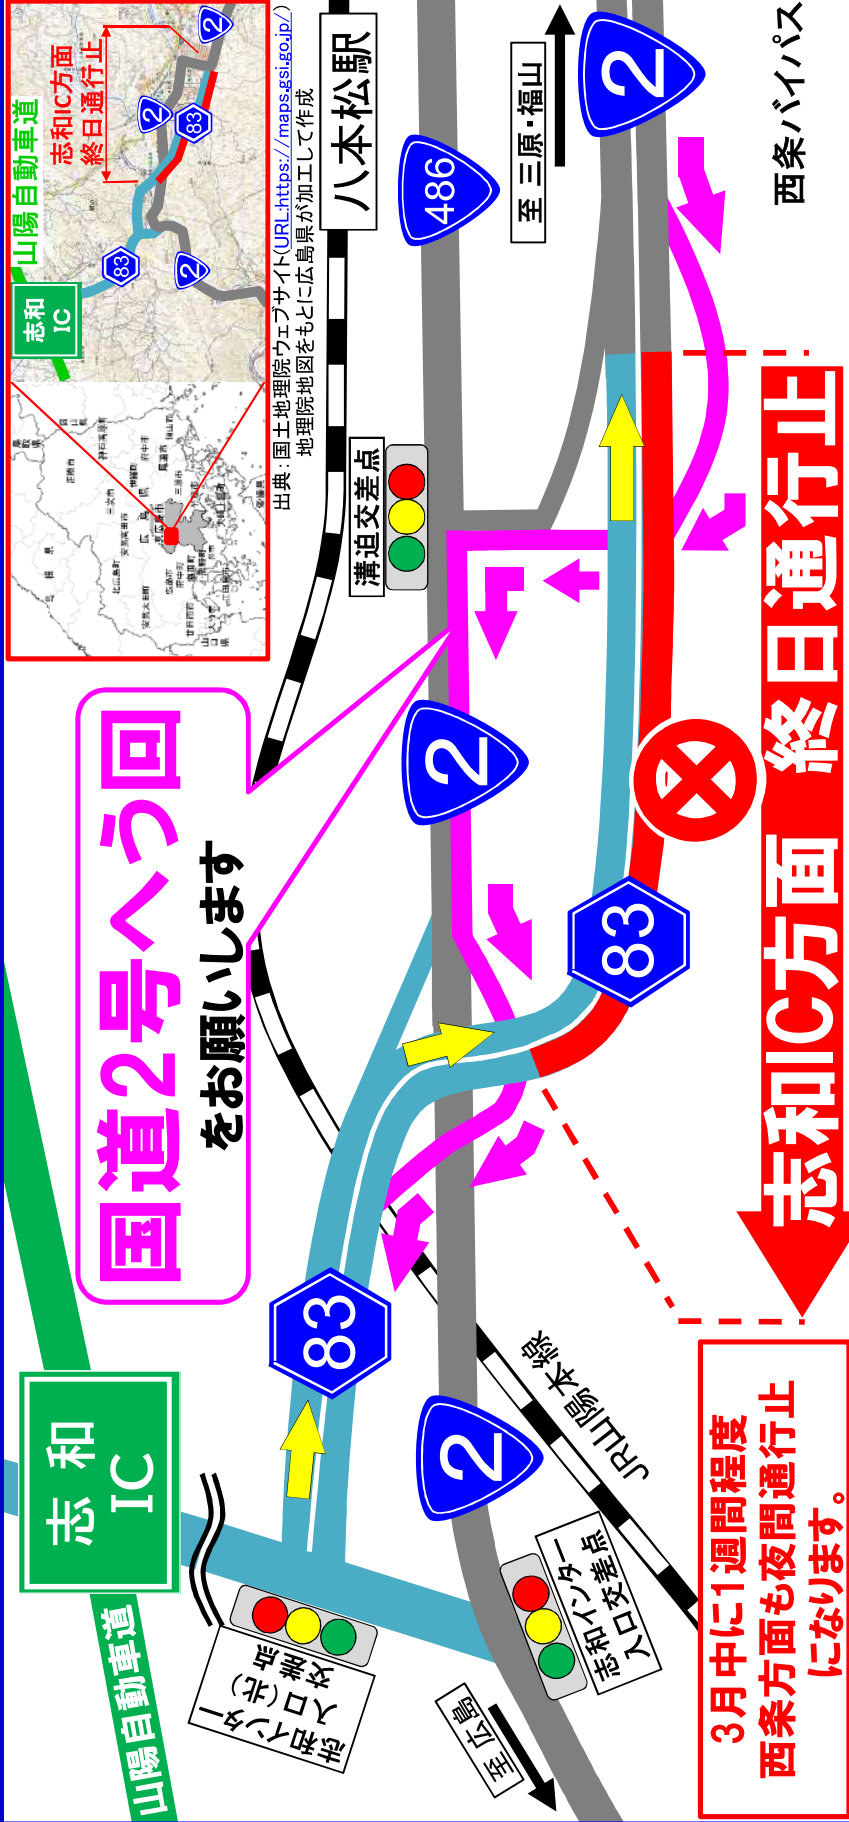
山陽自動車道
志和IC方面
終日通行止
2
2
83
83
2
志和IC

出典：国土地理院ウェブサイト(URL:https://maps.gsi.go.jp/)
地理院地図をもとに広島県が加工して作成

八本松駅
486
至 三原・福山
2
西条バイパス
溝迫交差点

国道2号へう回
をお願いします

2
83
志和IC方面 終日通行止
83
2
JR山陽本線
志和IC
山陽自動車道
志和インター入口交差点
志和インター入口(北)交差点
至 広島

3月中に1週間程度
西条方面も夜間通行止
になります。